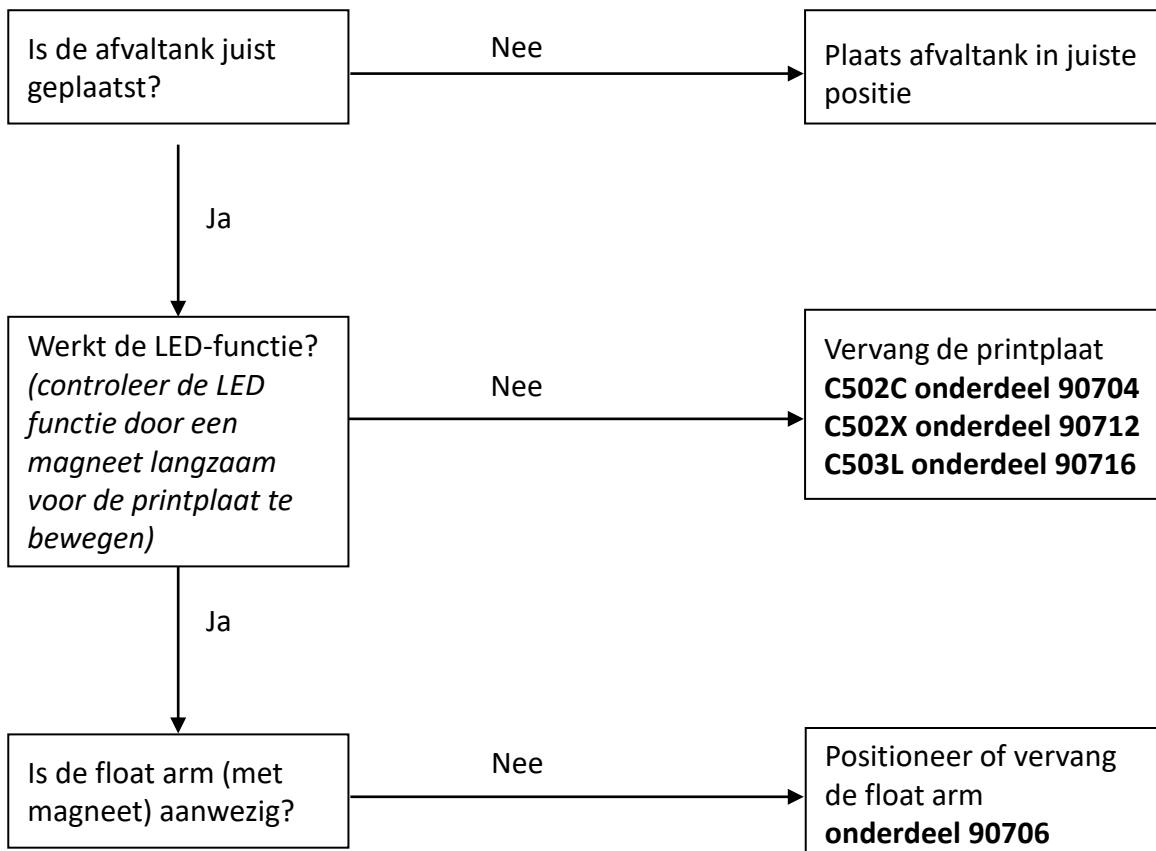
Is de afvaltank juist geplaatst?

Nee

Plaats afvaltank in juiste positie

Ja

Werkt de LED-functie? *(controleer de LED functie door een magneet langzaam voor de printplaat te bewegen)*

Nee

Vervang de printplaat
**C502C onderdeel 90704**
**C502X onderdeel 90712**
**C503L onderdeel 90716**

Ja

Is de float arm (met magneet) aanwezig?

Nee

Positioneer of vervang de float arm
**onderdeel 90706**